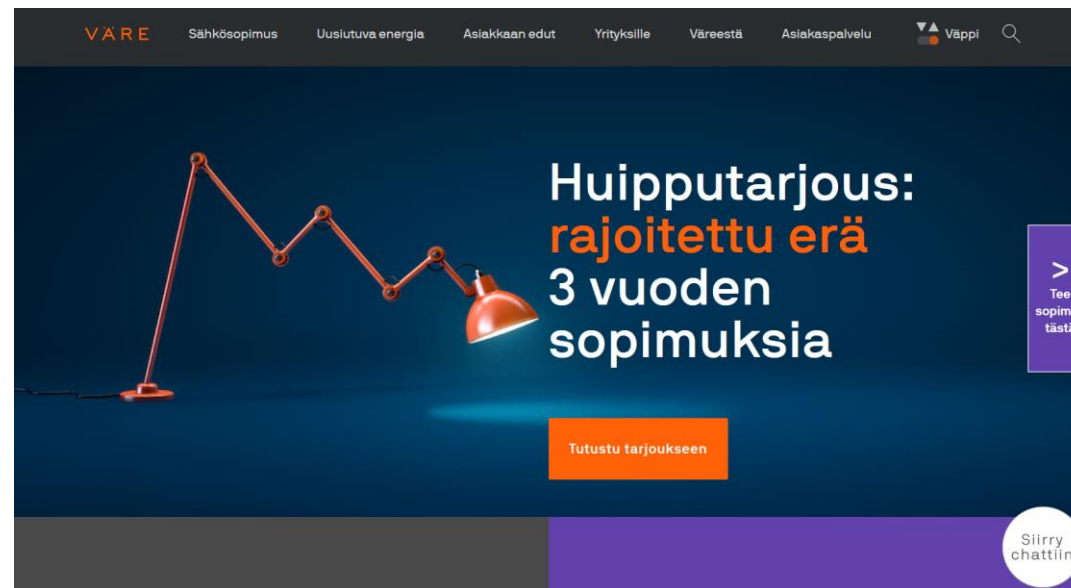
VÄRE Sähkösopimus Uusiutuva energia Asiakkaan edut Yrityksille Väreestä Asiakaspalvelu Väppi

Huipputarjous: rajoitettu erä 3 vuoden sopimuksia

Tutustu tarjoukseen

> Tee sopim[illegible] tästä

Siirry chattiin